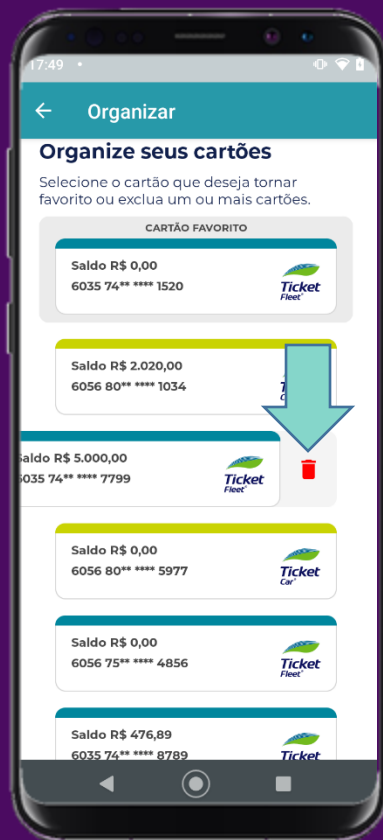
17:49

Organizar

Organize seus cartões

Selecione o cartão que deseja tornar favorito ou exclua um ou mais cartões.

CARTÃO FAVORITO

Saldo R$ 0,00
6035 74** **** 1520
Ticket Fleet

Saldo R$ 2.020,00
6056 80** **** 1034
Ticket Car

Saldo R$ 5.000,00
6035 74** **** 7799
Ticket Fleet

Saldo R$ 0,00
6056 80** **** 5977
Ticket Car

Saldo R$ 0,00
6056 75** **** 4856
Ticket Fleet

Saldo R$ 476,89
6035 74** **** 8789
Ticket